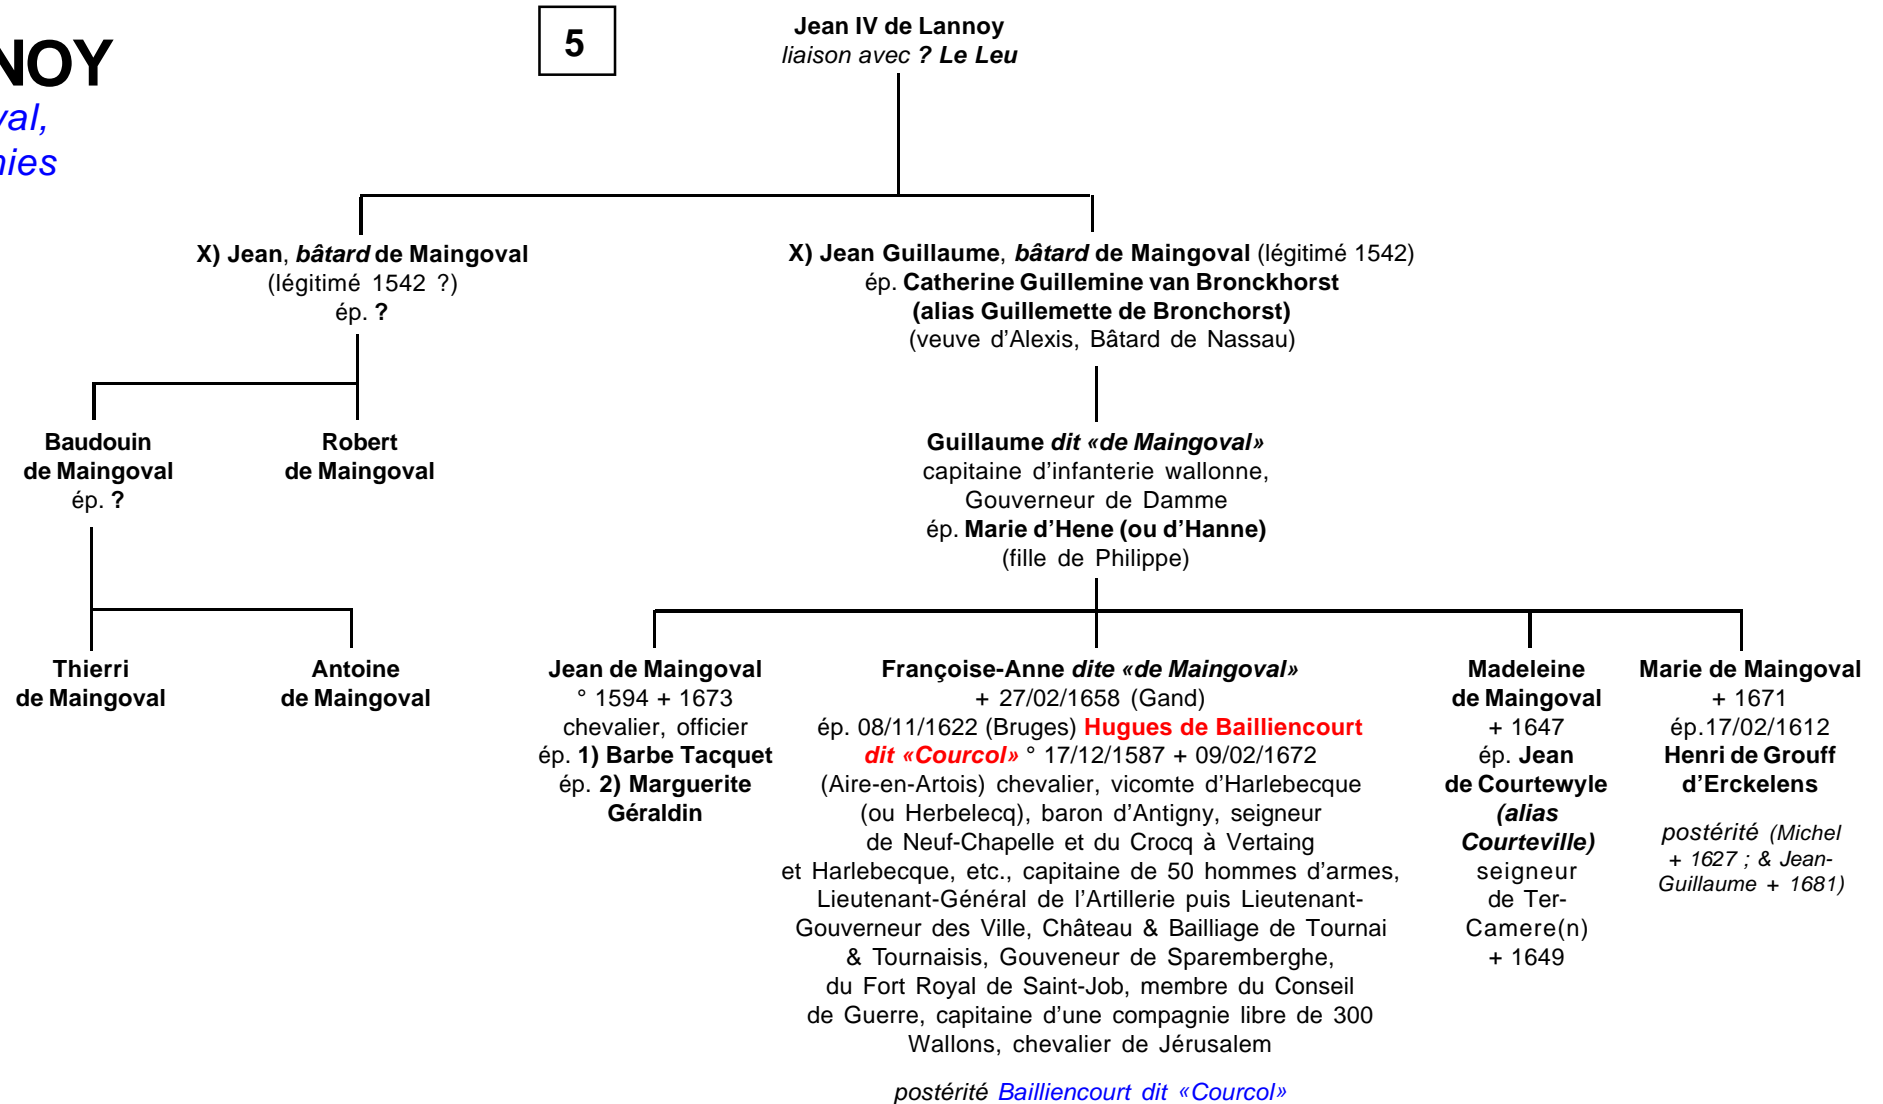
NOY
val,
nies

5

Jean IV de Lannoy
liaison avec ? Le Leu

X) Jean, bâtard de Maingoval
(légitimé 1542 ?)
ép. ?

X) Jean Guillaume, bâtard de Maingoval (légitimé 1542)
ép. Catherine Guillemine van Bronckhorst
(alias Guillemette de Bronchorst)
(veuve d'Alexis, Bâtard de Nassau)

Baudouin
de Maingoval
ép. ?

Robert
de Maingoval

Guillaume dit «de Maingoval»
capitaine d'infanterie wallonne,
Gouverneur de Damme
ép. Marie d'Hene (ou d'Hanne)
(fille de Philippe)

Thierri
de Maingoval

Antoine
de Maingoval

Jean de Maingoval
° 1594 + 1673
chevalier, officier
ép. 1) Barbe Tacquet
ép. 2) Marguerite
Géraldin

Françoise-Anne dite «de Maingoval»
+ 27/02/1658 (Gand)
ép. 08/11/1622 (Bruges) Hugues de Bailliencourt dit «Courcol» ° 17/12/1587 + 09/02/1672 (Aire-en-Artois) chevalier, vicomte d'Harlebecque (ou Herbelecq), baron d'Antigny, seigneur de Neuf-Chapelle et du Crocq à Vertaing et Harlebecque, etc., capitaine de 50 hommes d'armes, Lieutenant-Général de l'Artillerie puis Lieutenant-Gouverneur des Ville, Château & Bailliage de Tournai & Tournaisis, Gouveneur de Sparemberghe, du Fort Royal de Saint-Job, membre du Conseil de Guerre, capitaine d'une compagnie libre de 300 Wallons, chevalier de Jérusalem

postérité Bailliencourt dit «Courcol»

Madeleine
de Maingoval
+ 1647
ép. Jean
de Courtewyle
(alias
Courteville)
seigneur
de Ter-
Camere(n)
+ 1649

Marie de Maingoval
+ 1671
ép.17/02/1612
Henri de Grouff
d'Erckelens

postérité (Michel + 1627 ; & Jean-Guillaume + 1681)